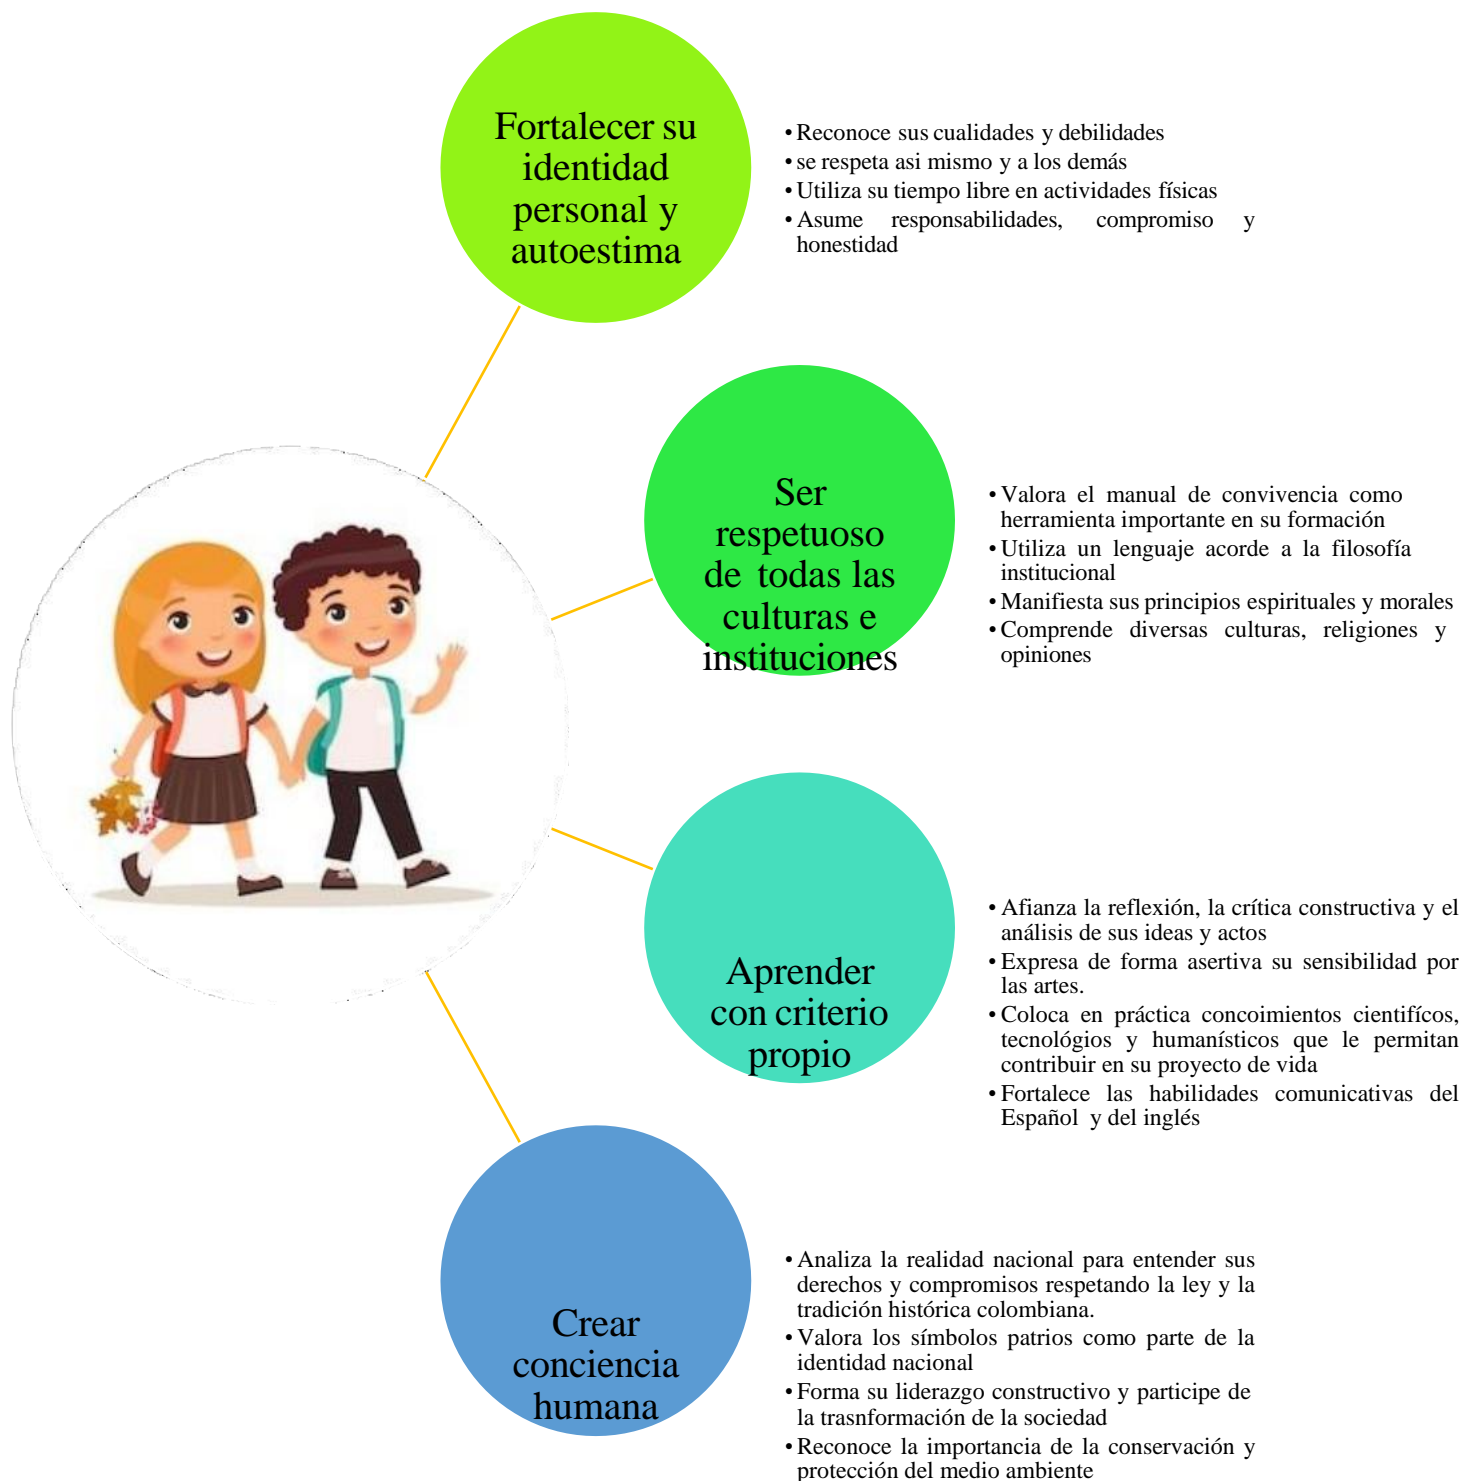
Fortalecer su identidad personal y autoestima

- Reconoce sus cualidades y debilidades
- se respeta asi mismo y a los demás
- Utiliza su tiempo libre en actividades físicas
- Asume responsabilidades, compromiso y honestidad

Ser respetuoso de todas las culturas e instituciones

- Valora el manual de convivencia como herramienta importante en su formación
- Utiliza un lenguaje acorde a la filosofía institucional
- Manifiesta sus principios espirituales y morales
- Comprende diversas culturas, religiones y opiniones

Aprender con criterio propio

- Afianza la reflexión, la crítica constructiva y el análisis de sus ideas y actos
- Expresa de forma asertiva su sensibilidad por las artes.
- Coloca en práctica concoimientos cientifícos, tecnológios y humanísticos que le permitan contribuir en su proyecto de vida
- Fortalece las habilidades comunicativas del Español y del inglés

Crear conciencia humana

- Analiza la realidad nacional para entender sus derechos y compromisos respetando la ley y la tradición histórica colombiana.
- Valora los símbolos patrios como parte de la identidad nacional
- Forma su liderazgo constructivo y participe de la trasnformación de la sociedad
- Reconoce la importancia de la conservación y protección del medio ambiente